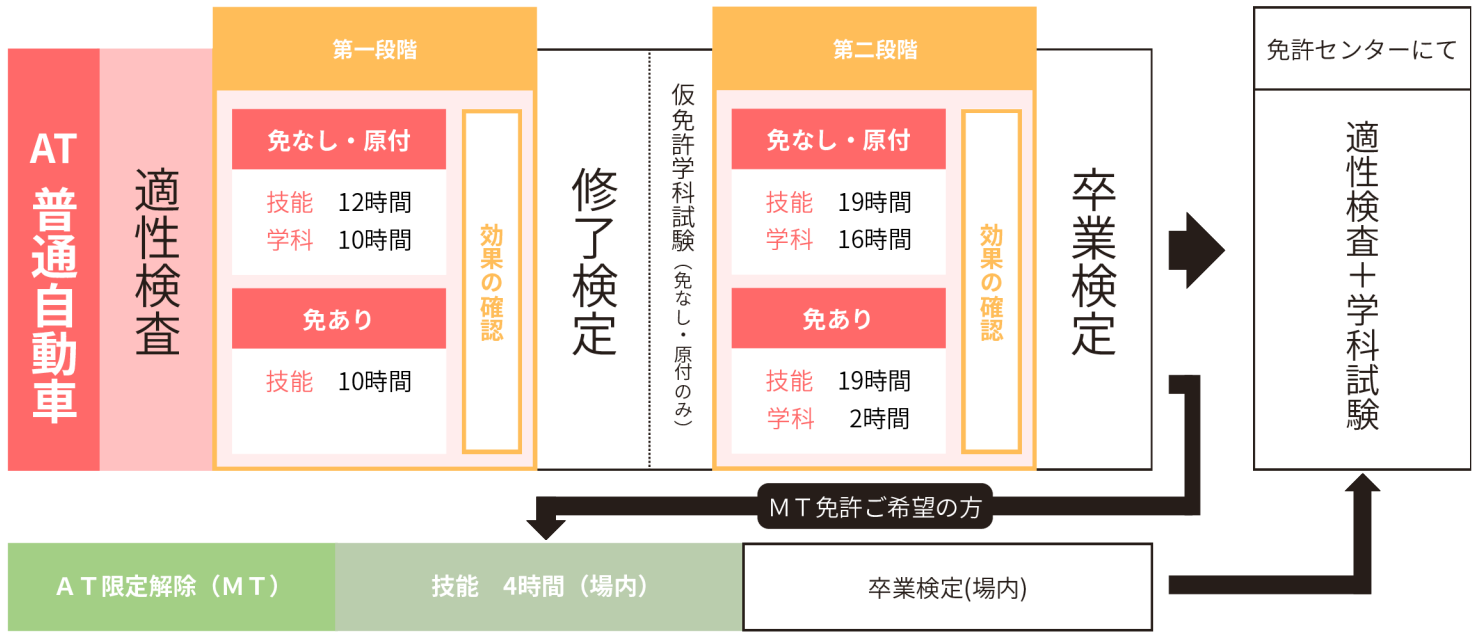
AT 普通自動車

適性検査

第一段階

免なし・原付

技能 12時間
学科 10時間

免あり

技能 10時間

効果の確認

修了検定

仮免許学科試験（免なし・原付のみ）

第二段階

免なし・原付

技能 19時間
学科 16時間

免あり

技能 19時間
学科 2時間

効果の確認

卒業検定

免許センターにて

適性検査＋学科試験

ＭＴ免許ご希望の方

ＡＴ限定解除（ＭＴ）

技能 4時間（場内）

卒業検定(場内)